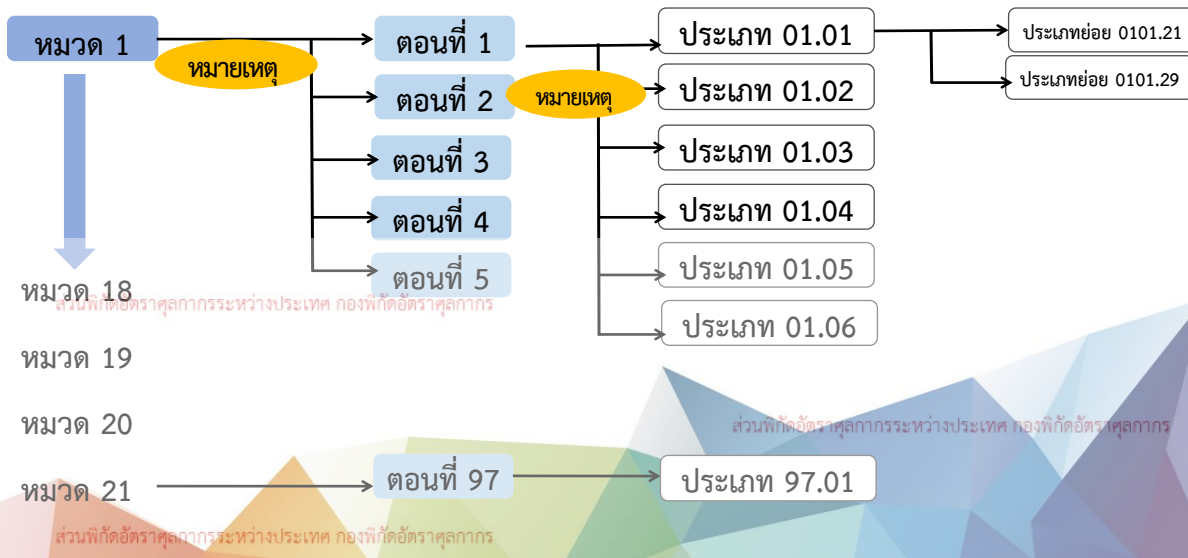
หมวด 1

หมายเหตุ

ตอนที่ 1

ตอนที่ 2

ตอนที่ 3

ตอนที่ 4

ตอนที่ 5

หมายเหตุ

ประเภท 01.01

ประเภท 01.02

ประเภท 01.03

ประเภท 01.04

ประเภท 01.05

ประเภท 01.06

ประเภทย่อย 0101.21

ประเภทย่อย 0101.29

หมวด 18

ส่วนพิกัดอัตราศุลกากรระหว่างประเทศ กองพิกัดอัตราศุลกากร

หมวด 19

หมวด 20

ส่วนพิกัดอัตราศุลกากรระหว่างประเทศ กองพิกัดอัตราศุลกากร

หมวด 21

ตอนที่ 97

ประเภท 97.01

ส่วนพิกัดอัตราศุลกากรระหว่างประเทศ กองพิกัดอัตราศุลกากร